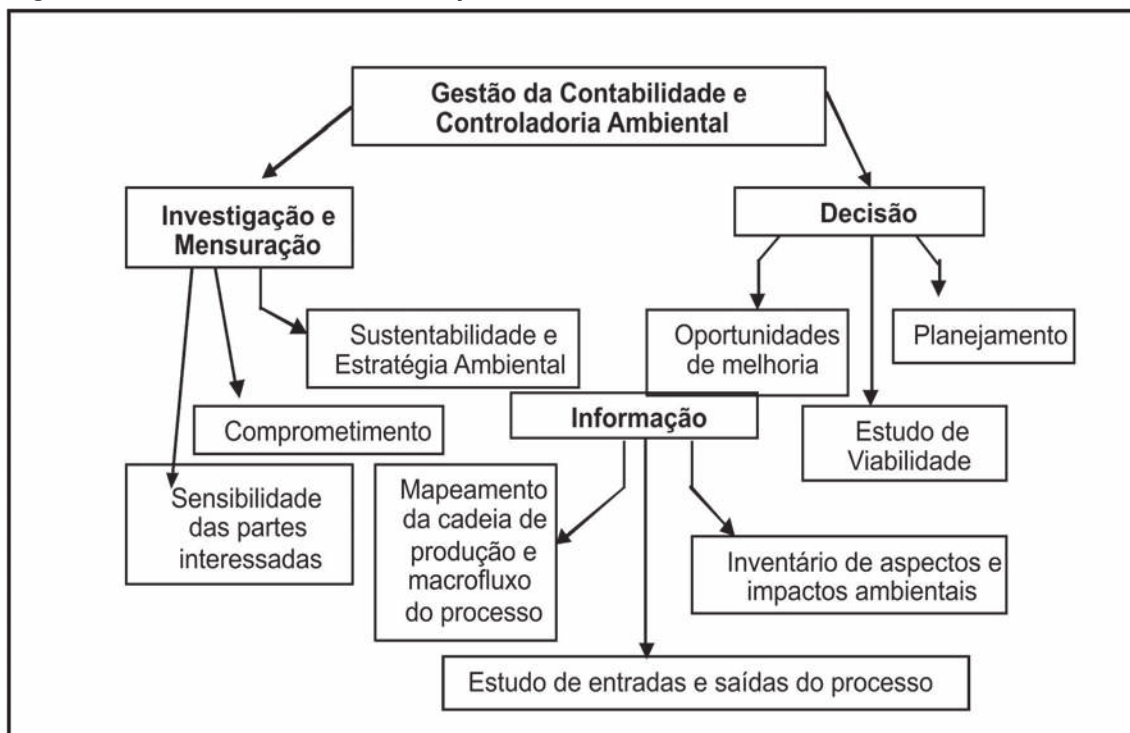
Gestão da Contabilidade e Controladoria Ambiental

Investigação e Mensuração

Decisão

Sustentabilidade e Estratégia Ambiental

Oportunidades de melhoria

Planejamento

Comprometimento

Informação

Estudo de Viabilidade

Sensibilidade das partes interessadas

Mapeamento da cadeia de produção e macrofluxo do processo

Inventário de aspectos e impactos ambientais

Estudo de entradas e saídas do processo